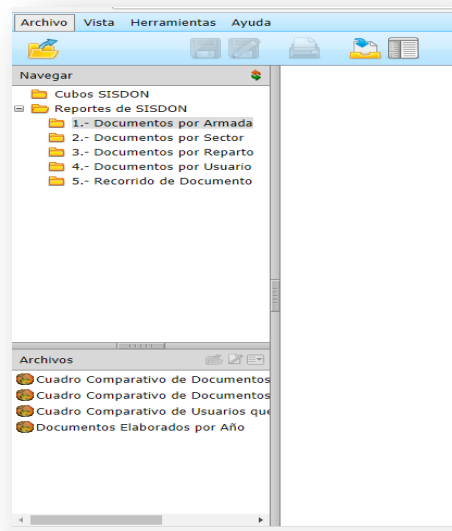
Archivo Vista Herramientas Ayuda

Navegar

Cubos SISDON
Reportes de SISDON
1.- Documentos por Armada
2.- Documentos por Sector
3.- Documentos por Reparto
4.- Documentos por Usuario
5.- Recorrido de Documento

Archivos

Cuadro Comparativo de Documentos
Cuadro Comparativo de Documentos
Cuadro Comparativo de Usuarios que
Documentos Elaborados por Año